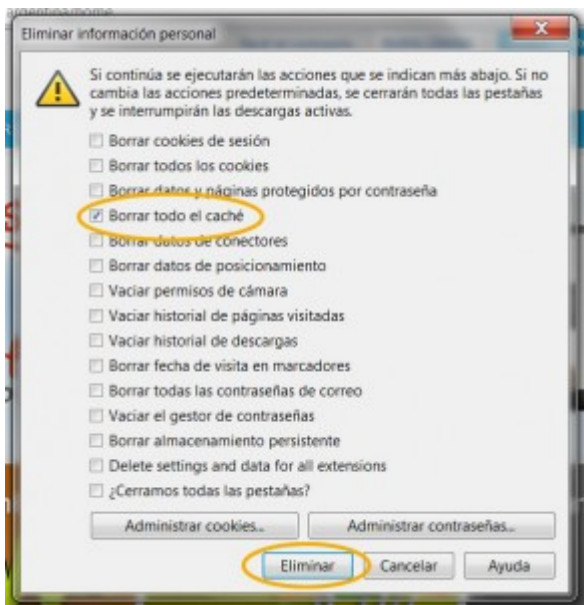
Eliminar información personal

Si continúa se ejecutarán las acciones que se indican más abajo. Si no cambia las acciones predeterminadas, se cerrarán todas las pestañas y se interrumpirán las descargas activas.

Borrar cookies de sesión
Borrar todos los cookies
Borrar datos y páginas protegidos por contraseña
Borrar todo el caché
Borrar datos de conectores
Borrar datos de posicionamiento
Vaciar permisos de cámara
Vaciar historial de páginas visitadas
Vaciar historial de descargas
Borrar fecha de visita en marcadores
Borrar todas las contraseñas de correo
Vaciar el gestor de contraseñas
Borrar almacenamiento persistente
Delete settings and data for all extensions
¿Cerramos todas las pestañas?

Administrar cookies...
Administrar contraseñas...

Eliminar
Cancelar
Ayuda